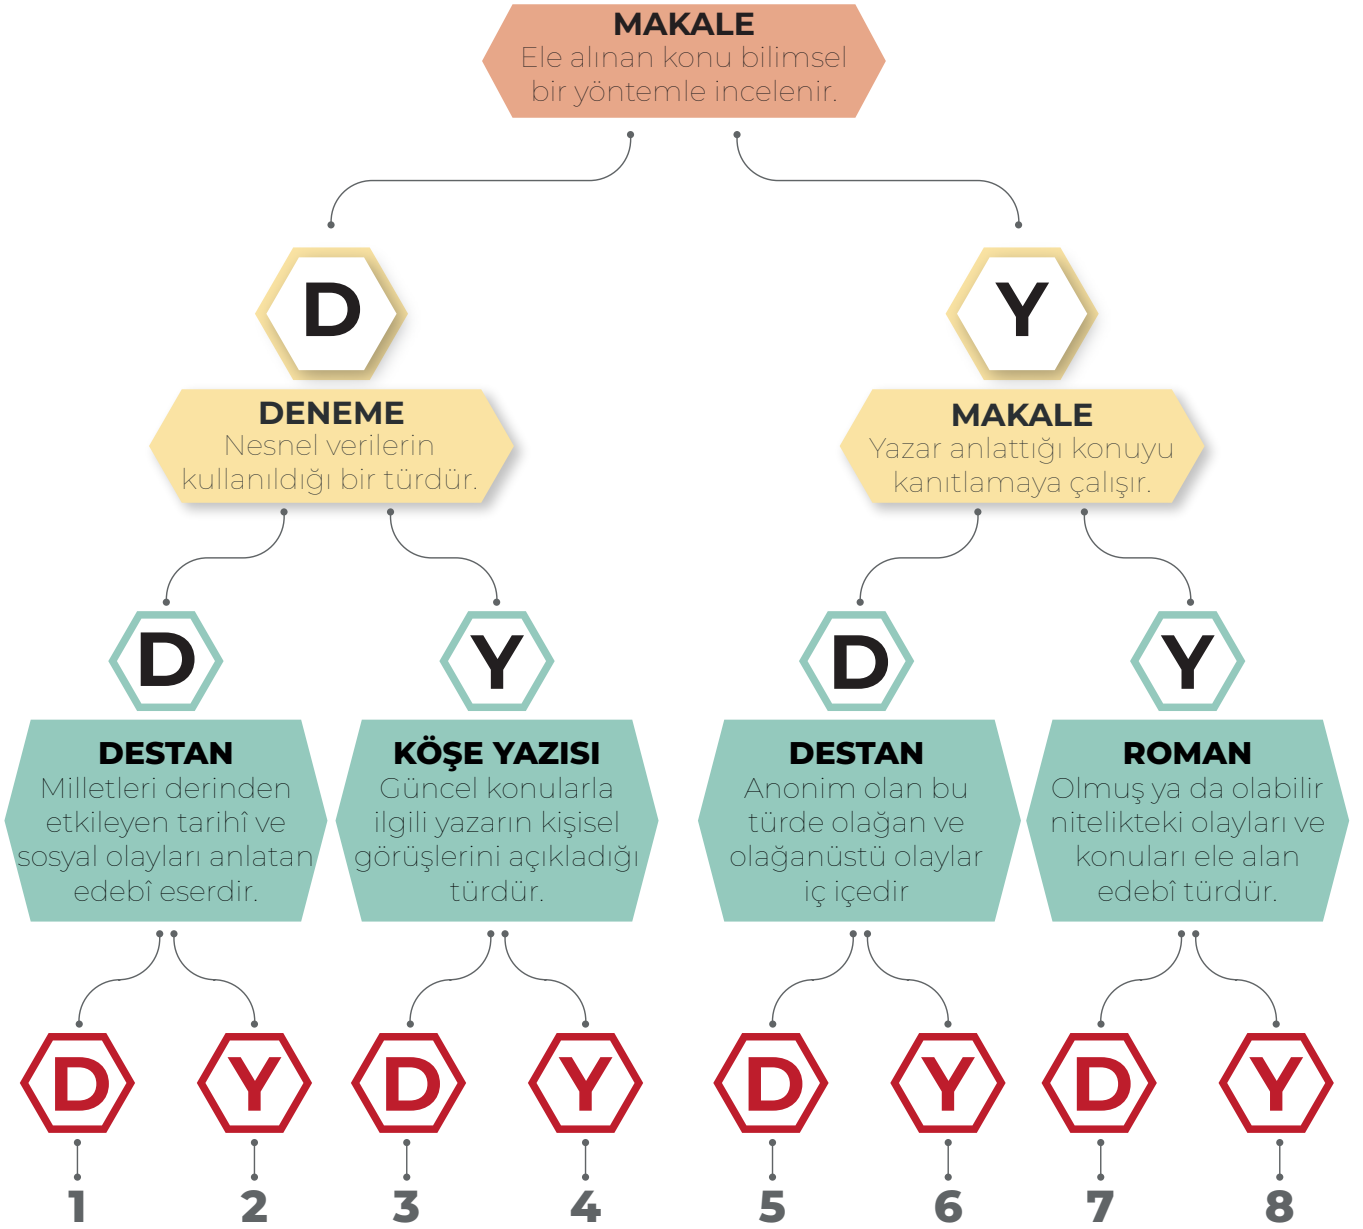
MAKALE
Ele alınan konu bilimsel bir yöntemle incelenir.

D

Y

DENEME
Nesnel verilerin kullanıldığı bir türdür.

MAKALE
Yazar anlattığı konuyu kanıtlamaya çalışır.

D

Y

D

Y

DESTAN
Milletleri derinden etkileyen tarihî ve sosyal olayları anlatan edebî eserdir.

KÖŞE YAZISI
Güncel konularla ilgili yazarın kişisel görüşlerini açıkladığı türdür.

DESTAN
Anonim olan bu türde olağan ve olağanüstü olaylar iç içedir

ROMAN
Olmuş ya da olabilir nitelikteki olayları ve konuları ele alan edebî türdür.

D Y D Y D Y D Y

1 2 3 4 5 6 7 8